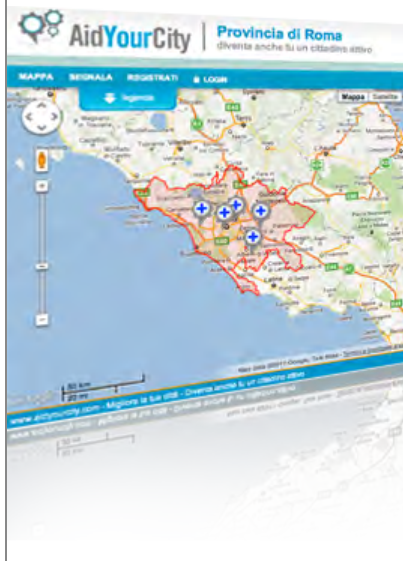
AidYourCity | Provincia di Roma
diventa anche tu un cittadino attivo

MAPPA SEGNALA REGISTRATI LOGIN

Registrati

Mappa Satellite

50 km
20 mi

www.aidyourcity.com - Migliora la tua città - Diventa anche tu un cittadino attivo